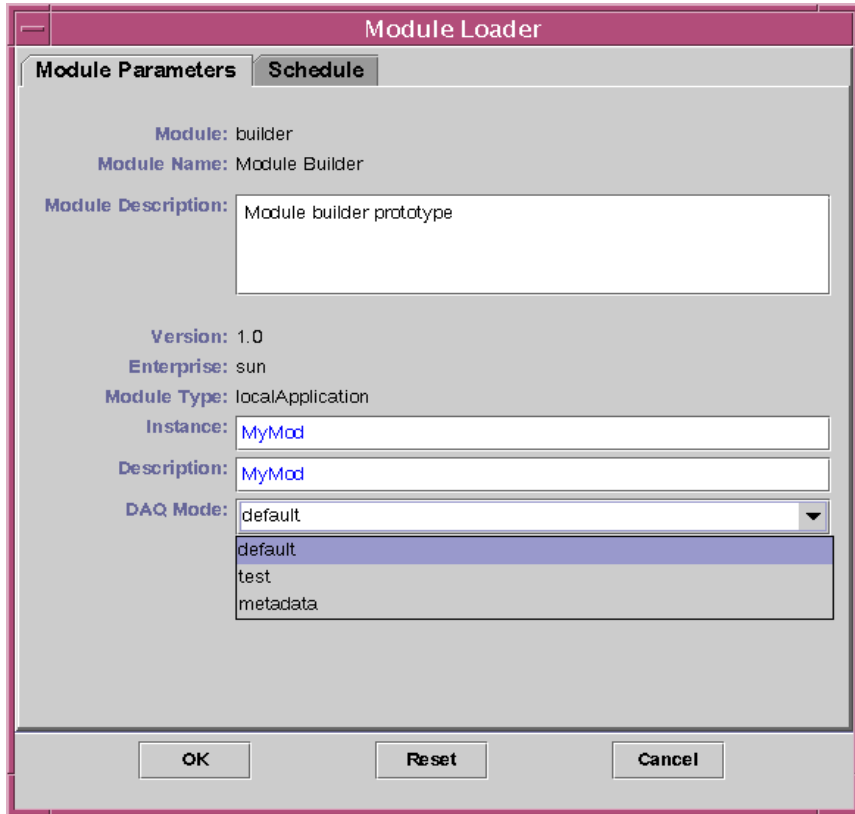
Module Loader

Module Parameters | Schedule

Module: builder
Module Name: Module Builder
Module Description: Module builder prototype

Version: 1.0
Enterprise: sun
Module Type: localApplication
Instance: MyMod
Description: MyMod
DAQ Mode: default

default
test
metadata

OK | Reset | Cancel